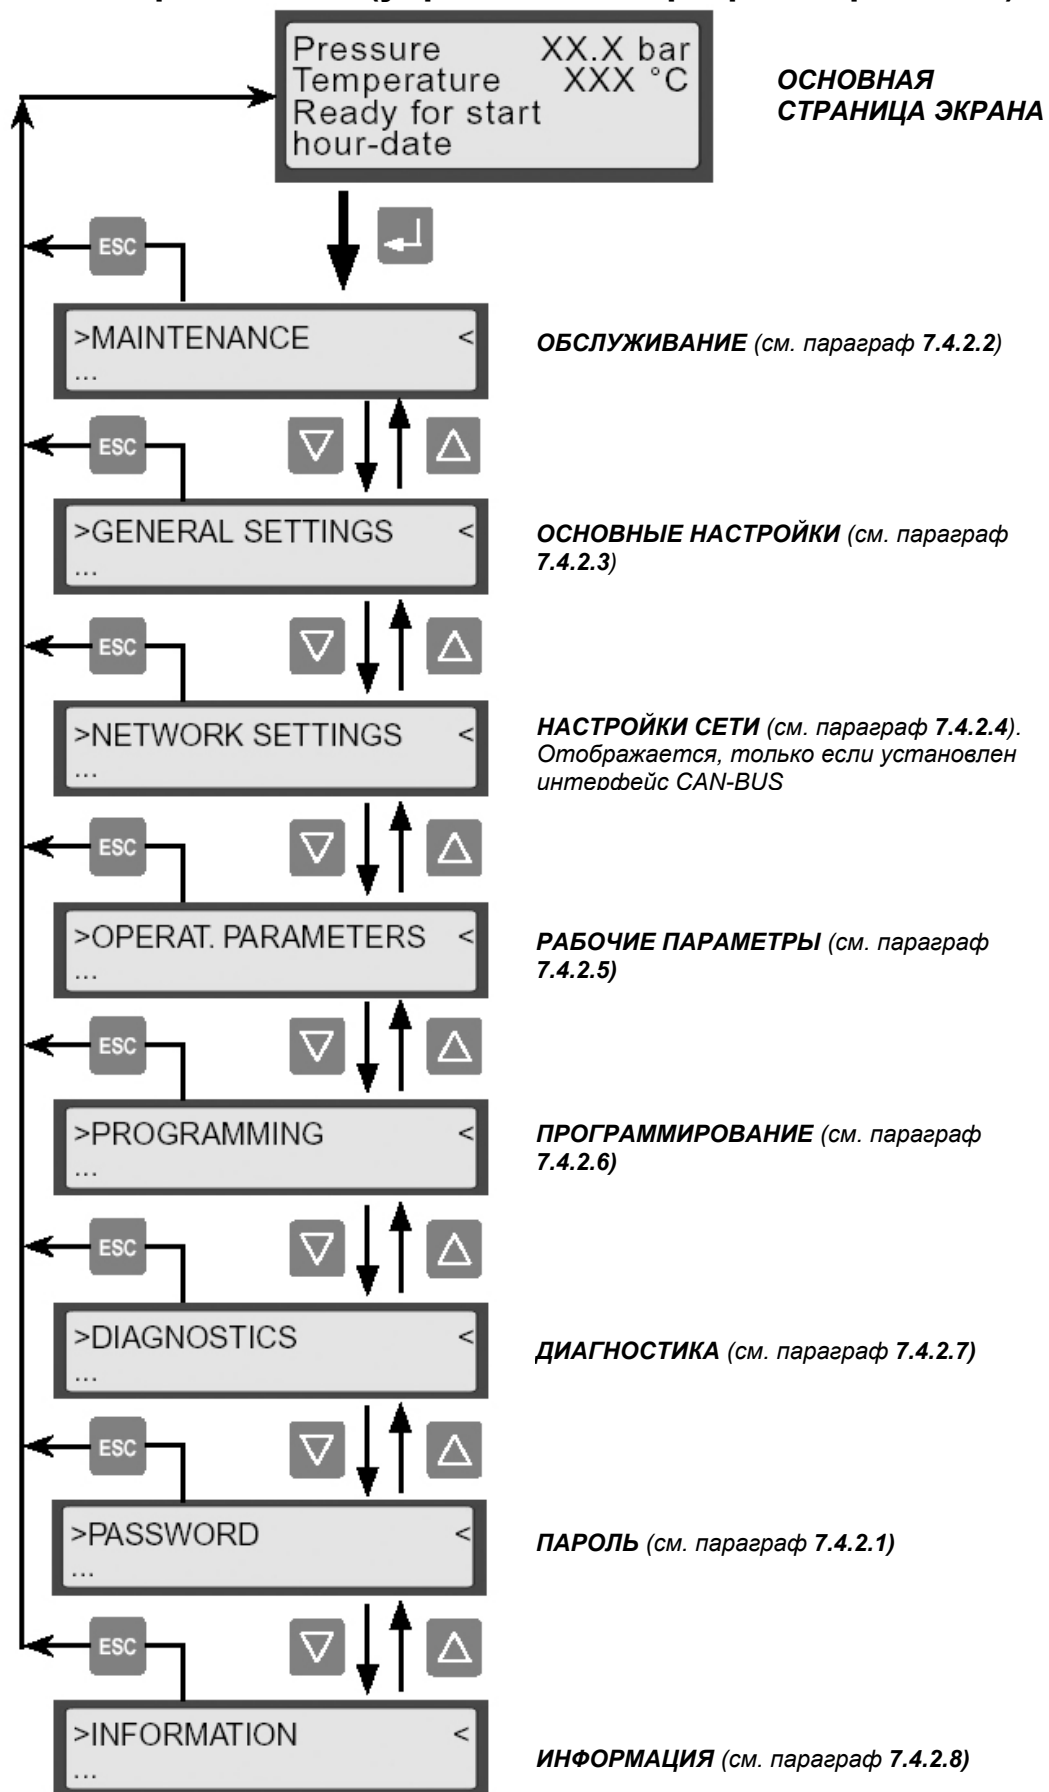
Pressure XX.X bar
Temperature XXX °C
Ready for start
hour-date

ОСНОВНАЯ СТРАНИЦА ЭКРАНА

ESC

>MAINTENANCE <
...

ОБСЛУЖИВАНИЕ (см. параграф 7.4.2.2)

ESC

>GENERAL SETTINGS <
...

ОСНОВНЫЕ НАСТРОЙКИ (см. параграф 7.4.2.3)

ESC

>NETWORK SETTINGS <
...

НАСТРОЙКИ СЕТИ (см. параграф 7.4.2.4). Отображается, только если установлен интерфейс CAN-BUS

ESC

>OPERAT. PARAMETERS <
...

РАБОЧИЕ ПАРАМЕТРЫ (см. параграф 7.4.2.5)

ESC

>PROGRAMMING <
...

ПРОГРАММИРОВАНИЕ (см. параграф 7.4.2.6)

ESC

>DIAGNOSTICS <
...

ДИАГНОСТИКА (см. параграф 7.4.2.7)

ESC

>PASSWORD <
...

ПАРОЛЬ (см. параграф 7.4.2.1)

ESC

>INFORMATION <
...

ИНФОРМАЦИЯ (см. параграф 7.4.2.8)